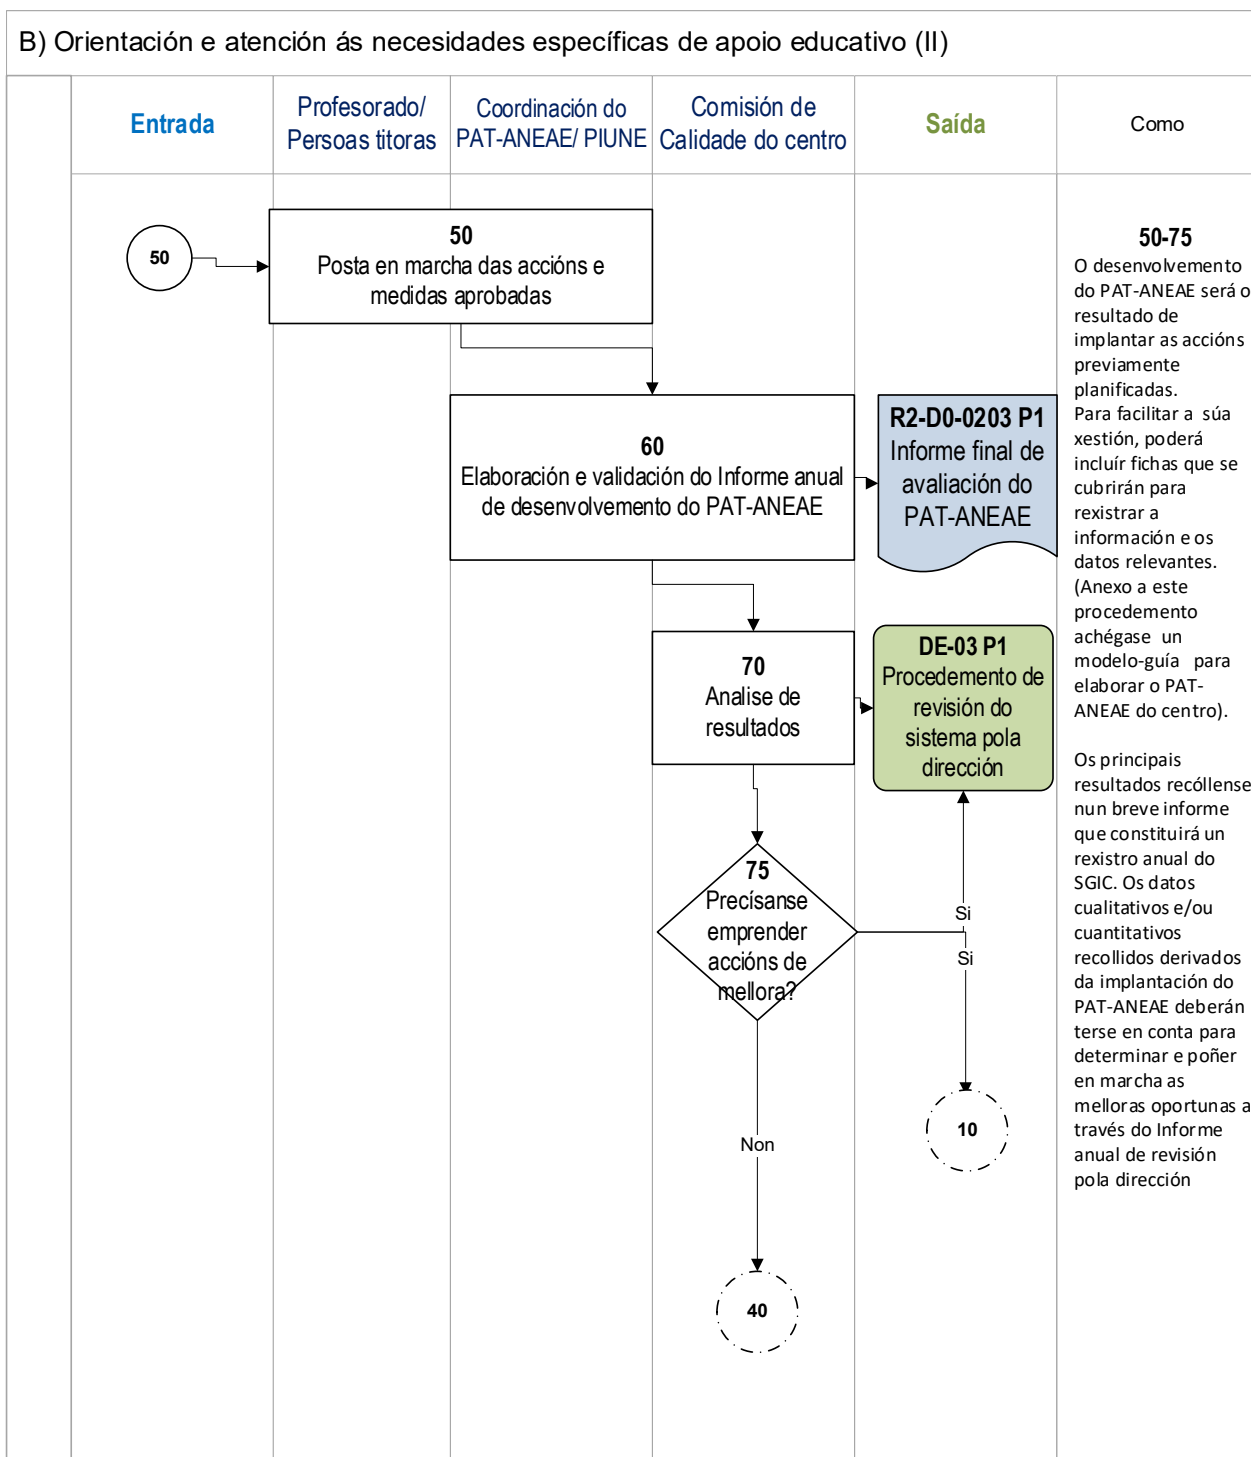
B) Orientación e atención ás necesidades específicas de apoio educativo (II)

| Entrada | Profesorado/ Persoas titoras | Coordinación do PAT-ANEAE/ PIUNE | Comisión de Calidade do centro | Saída | Como |
|---|---|---|---|---|---|

50

50
Posta en marcha das accións e medidas aprobadas

60
Elaboración e validación do Informe anual de desenvolvemento do PAT-ANEAE

R2-D0-0203 P1
Informe final de avaliación do PAT-ANEAE

70
Analise de resultados

DE-03 P1
Procedemento de revisión do sistema pola dirección

75
Precísanse emprender accións de mellora?

Si

Si

10

Non

40

50-75
O desenvolvemento do PAT-ANEAE será o resultado de implantar as accións previamente planificadas.
Para facilitar a súa xestión, poderá incluír fichas que se cubrirán para rexistrar a información e os datos relevantes. (Anexo a este procedemento achégase un modelo-guía para elaborar o PAT-ANEAE do centro).

Os principais resultados recóllense nun breve informe que constituirá un rexistro anual do SGIC. Os datos cualitativos e/ou cuantitativos recollidos derivados da implantación do PAT-ANEAE deberán terse en conta para determinar e poñer en marcha as melloras oportunas a través do Informe anual de revisión pola dirección